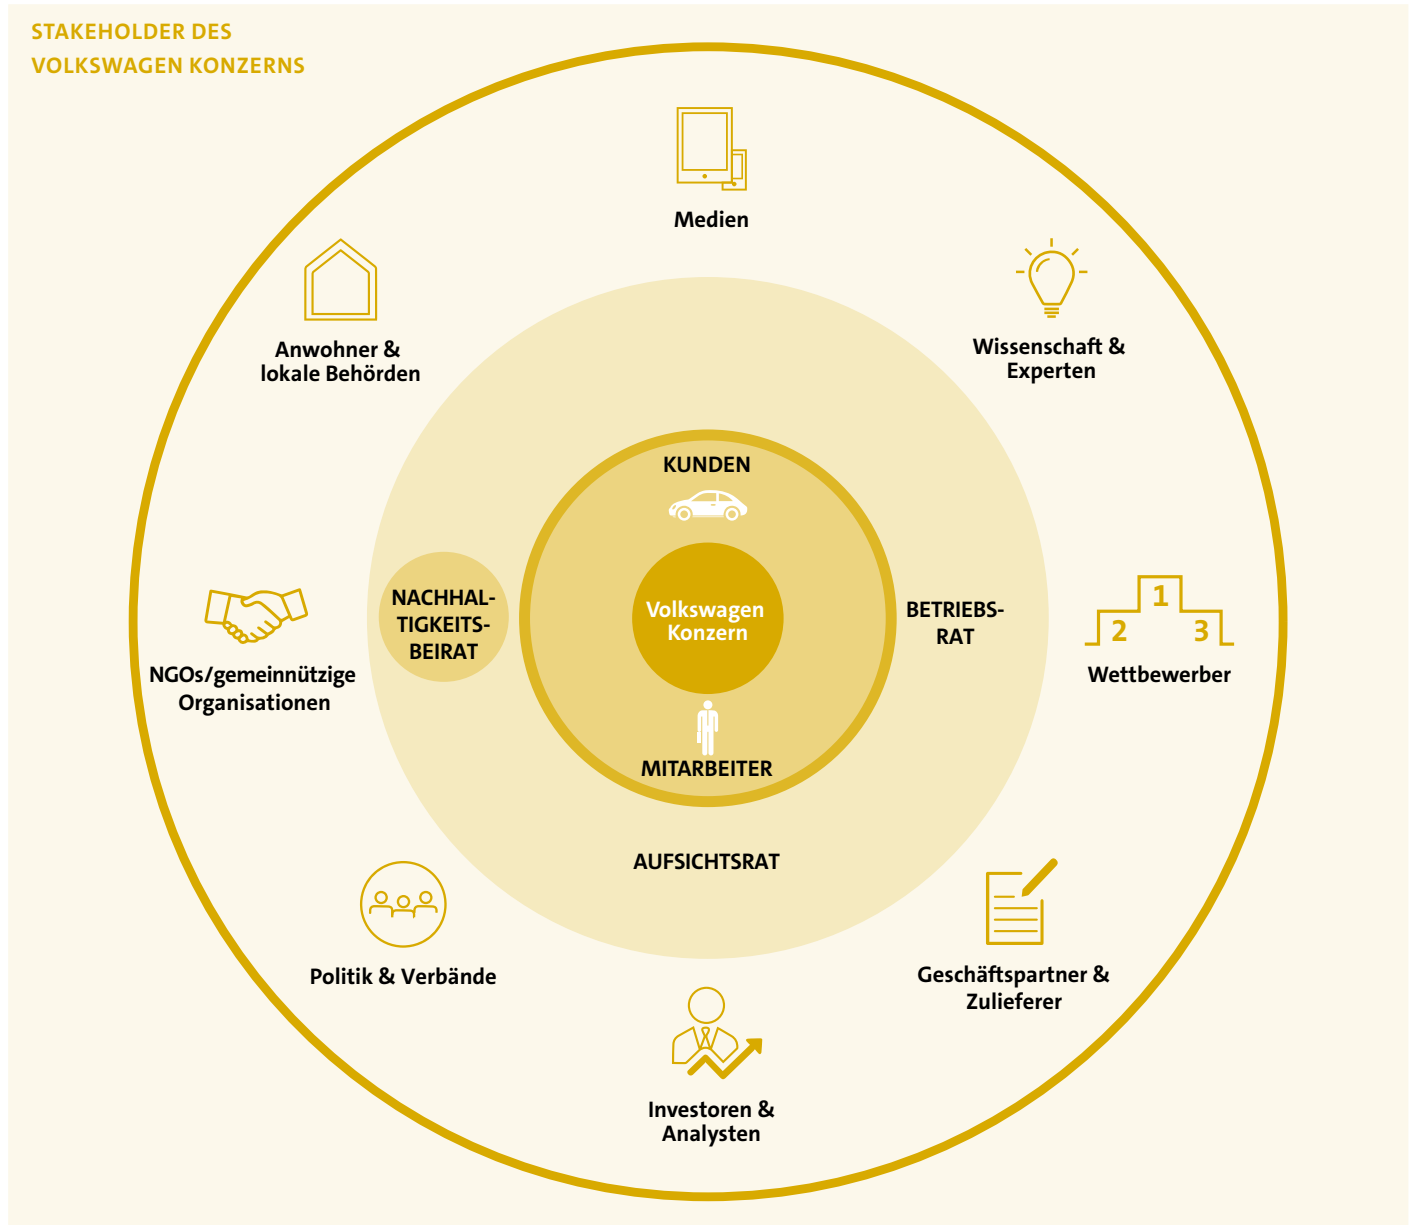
STAKEHOLDER DES VOLKSWAGEN KONZERNS

Medien

Anwohner & lokale Behörden

Wissenschaft & Experten

KUNDEN

NACHHALTIGKEITSBEIRAT

Volkswagen Konzern

BETRIEBSRAT

1
2
3
Wettbewerber

NGOs/gemeinnützige Organisationen

MITARBEITER

AUFSICHTSRAT

Politik & Verbände

Geschäftspartner & Zulieferer

Investoren & Analysten